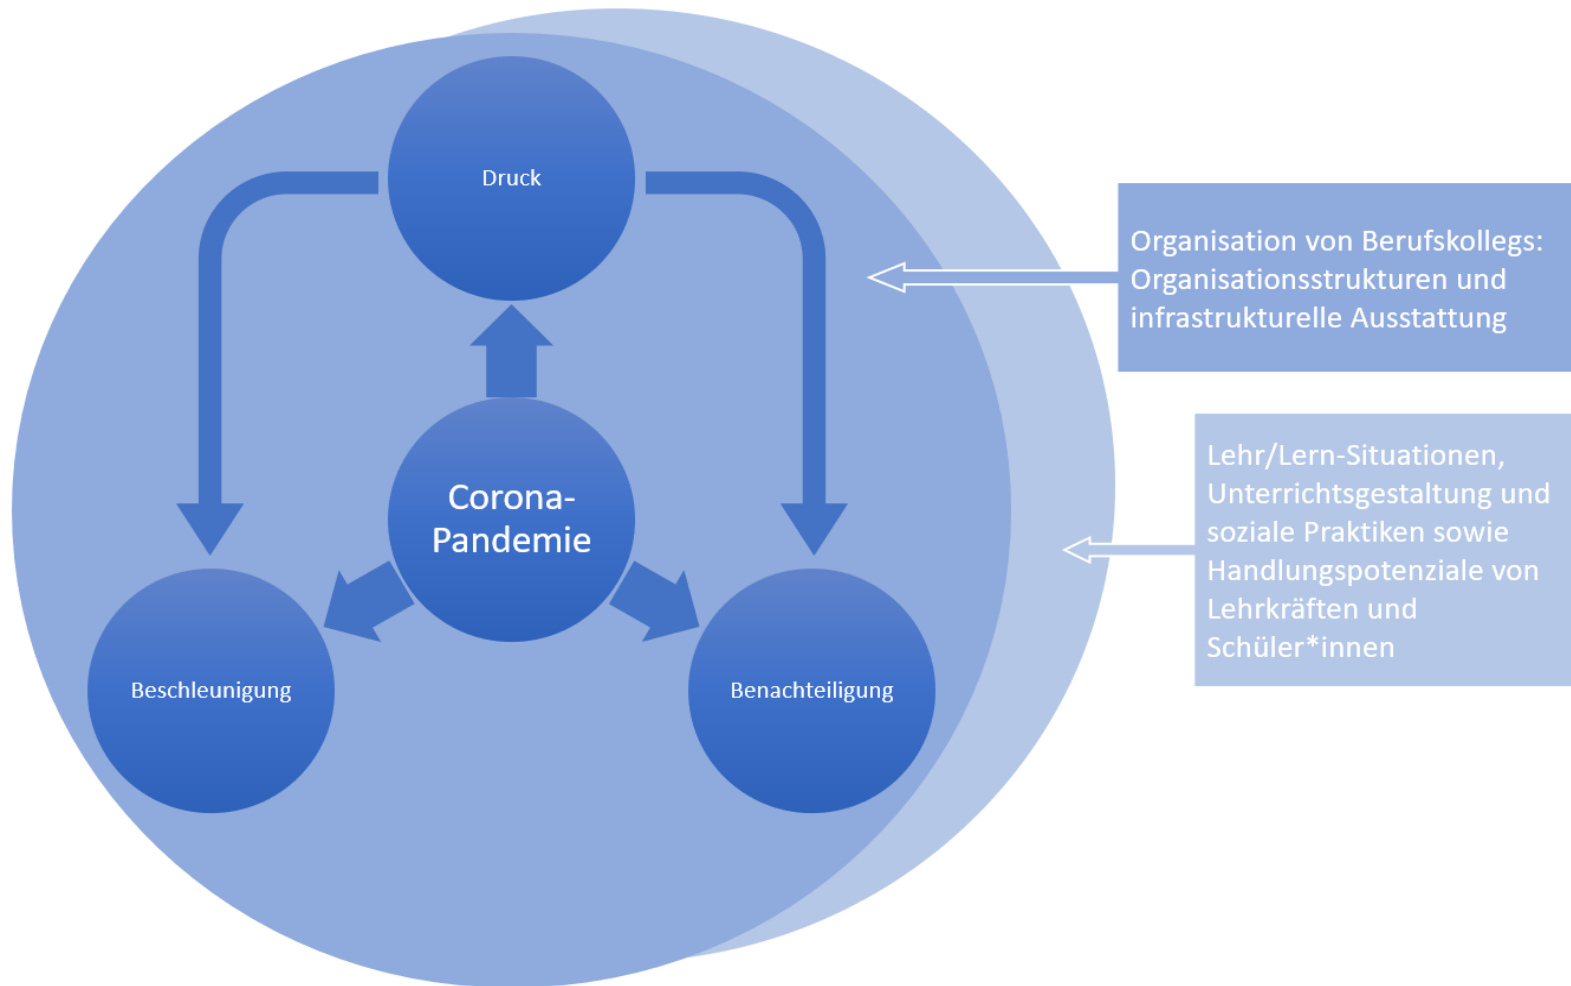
Druck

Corona-Pandemie

Beschleunigung

Benachteiligung

Organisation von Berufskollegs: Organisationsstrukturen und infrastrukturelle Ausstattung

Lehr/Lern-Situationen, Unterrichtsgestaltung und soziale Praktiken sowie Handlungspotenziale von Lehrkräften und Schüler*innen